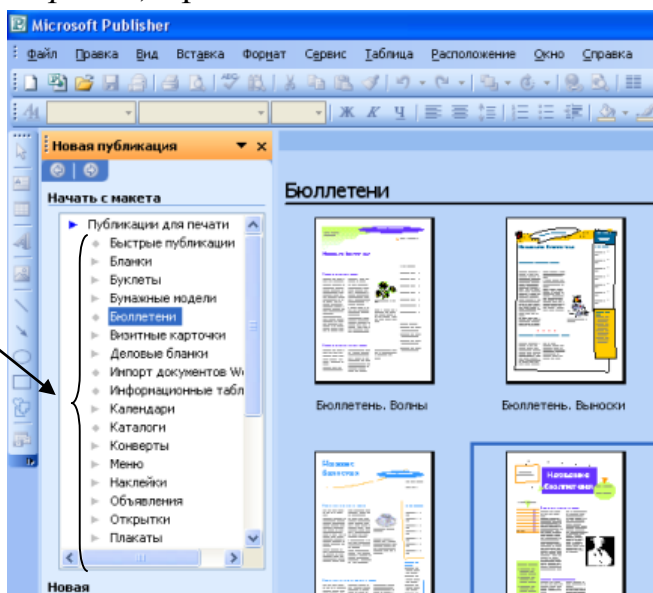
Microsoft Publisher

Файл Правка Вид Вставка Формат Сервис Таблица Расположение Окно Справка

Ж К Ч

Новая публикация

Начать с макета

Публикации для печати
Быстрые публикации
Бланки
Буклеты
Бумажные модели
Бюллетени
Визитные карточки
Деловые бланки
Импорт документов W
Информационные табл
Календари
Каталоги
Конверты
Меню
Наклейки
Объявления
Открытки
Плакаты

Новая

Бюллетени

Бюллетень. Волны

Бюллетень. Выноски